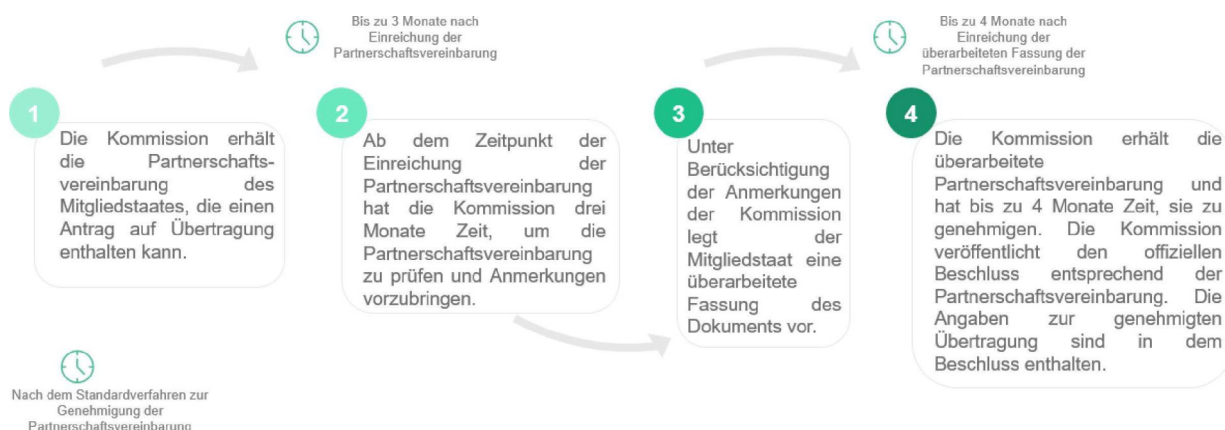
Bis zu 3 Monate nach Einreichung der Partnerschaftsvereinbarung

Bis zu 4 Monate nach Einreichung der überarbeiteten Fassung der Partnerschaftsvereinbarung

1

Die Kommission erhält die Partnerschaftsvereinbarung des Mitgliedstaates, die einen Antrag auf Übertragung enthalten kann.

2

Ab dem Zeitpunkt der Einreichung der Partnerschaftsvereinbarung hat die Kommission drei Monate Zeit, um die Partnerschaftsvereinbarung zu prüfen und Anmerkungen vorzubringen.

3

Unter Berücksichtigung der Anmerkungen der Kommission legt der Mitgliedstaat eine überarbeitete Fassung des Dokuments vor.

4

Die Kommission erhält die überarbeitete Partnerschaftsvereinbarung und hat bis zu 4 Monate Zeit, sie zu genehmigen. Die Kommission veröffentlicht den offiziellen Beschluss entsprechend der Partnerschaftsvereinbarung. Die Angaben zur genehmigten Übertragung sind in dem Beschluss enthalten.

Nach dem Standardverfahren zur Genehmigung der Partnerschaftsvereinbarung